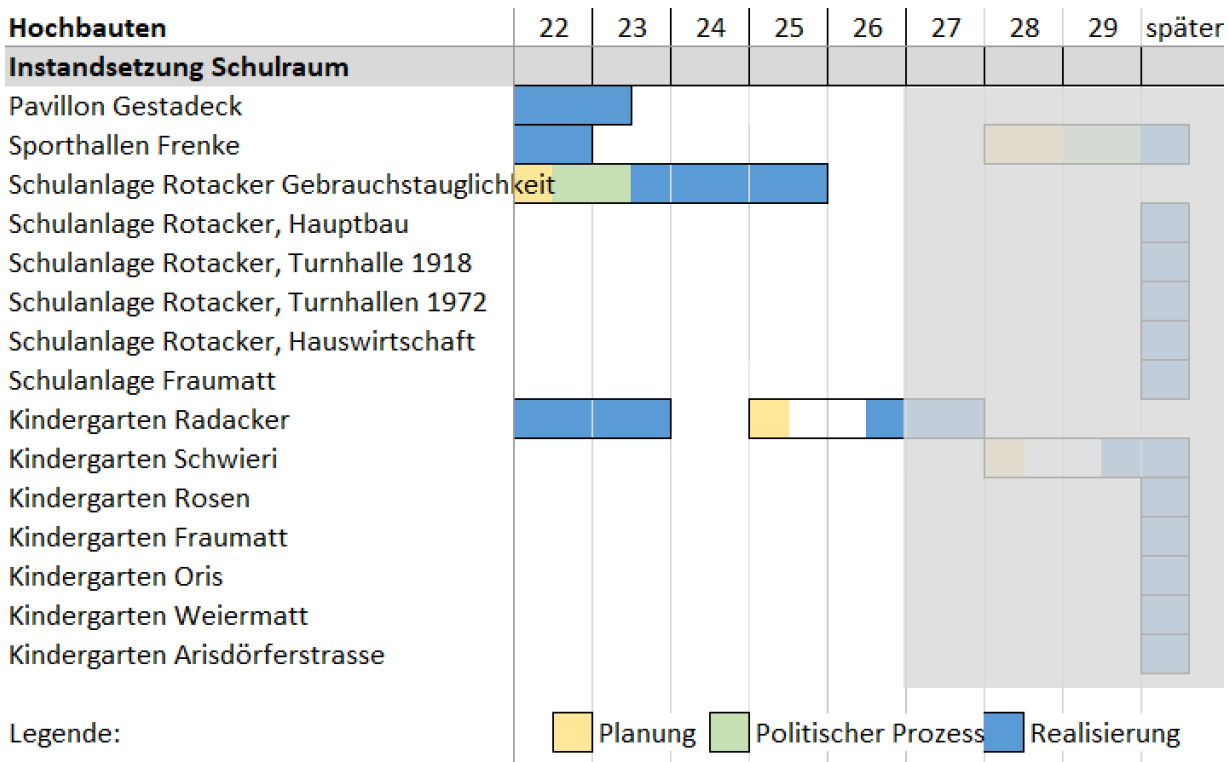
| Hochbauten | 22 | 23 | 24 | 25 | 26 | 27 | 28 | 29 | später |
|---|---|---|---|---|---|---|---|---|---|
| **Instandsetzung Schulraum** | | | | | | | | | |
| Pavillon Gestadeck | | | | | | | | | |
| Sporthallen Frenke | | | | | | | | | |
| Schulanlage Rotacker Gebrauchstauglichkeit | | | | | | | | | |
| Schulanlage Rotacker, Hauptbau | | | | | | | | | |
| Schulanlage Rotacker, Turnhalle 1918 | | | | | | | | | |
| Schulanlage Rotacker, Turnhallen 1972 | | | | | | | | | |
| Schulanlage Rotacker, Hauswirtschaft | | | | | | | | | |
| Schulanlage Fraumatt | | | | | | | | | |
| Kindergarten Radacker | | | | | | | | | |
| Kindergarten Schwieri | | | | | | | | | |
| Kindergarten Rosen | | | | | | | | | |
| Kindergarten Fraumatt | | | | | | | | | |
| Kindergarten Oris | | | | | | | | | |
| Kindergarten Weiermatt | | | | | | | | | |
| Kindergarten Arisdörferstrasse | | | | | | | | | |

Legende: Planung Politischer Prozess Realisierung